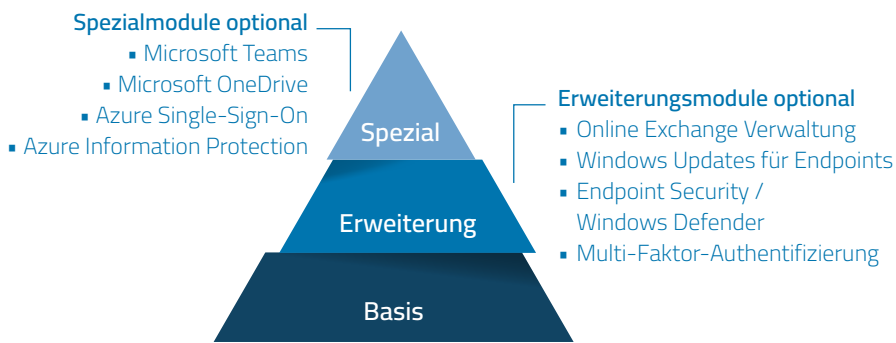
Spezialmodule optional
▪ Microsoft Teams
▪ Microsoft OneDrive
▪ Azure Single-Sign-On
▪ Azure Information Protection

Erweiterungsmodule optional
▪ Online Exchange Verwaltung
▪ Windows Updates für Endpoints
▪ Endpoint Security / Windows Defender
▪ Multi-Faktor-Authentifizierung

Spezial

Erweiterung

Basis